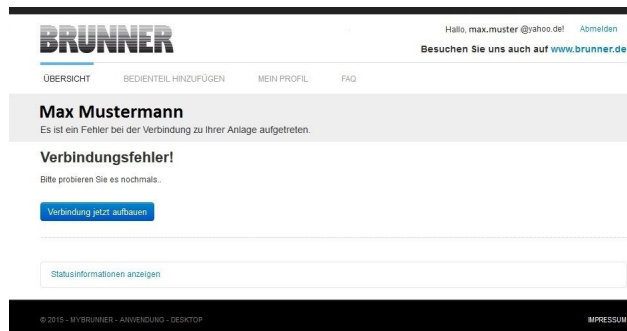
BRUNNER

Hallo, max.muster @yahoo.de! Abmelden

Besuchen Sie uns auch auf www.brunner.de

ÜBERSICHT BEDIENTEIL HINZUFÜGEN MEIN PROFIL FAQ

Max Mustermann

Es ist ein Fehler bei der Verbindung zu Ihrer Anlage aufgetreten.

Verbindungsfehler!

Bitte probieren Sie es nochmals..

Verbindung jetzt aufbauen

Statusinformationen anzeigen

© 2015 - MYBRUNNER - ANWENDUNG - DESKTOP

IMPRESSUM